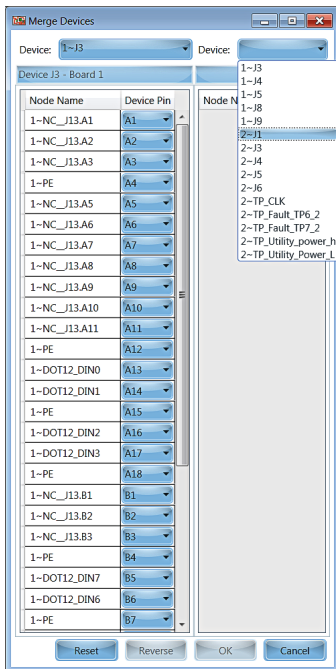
Merge Devices

Device: 1~J3

Device:

1~J3
1~J4
1~J5
1~J8
1~J9
2~J1
2~J3
2~J4
2~J5
2~J6
2~TP_CLK
2~TP_Fault_TP6_2
2~TP_Fault_TP7_2
2~TP_Utility_power_h
2~TP_Utility_Power_L

Device J3 - Board 1

| Node Name | Device Pin |
|---|---|
| 1~NC_J13.A1 | A1 |
| 1~NC_J13.A2 | A2 |
| 1~NC_J13.A3 | A3 |
| 1~PE | A4 |
| 1~NC_J13.A5 | A5 |
| 1~NC_J13.A6 | A6 |
| 1~NC_J13.A7 | A7 |
| 1~NC_J13.A8 | A8 |
| 1~NC_J13.A9 | A9 |
| 1~NC_J13.A10 | A10 |
| 1~NC_J13.A11 | A11 |
| 1~PE | A12 |
| 1~DOT12_DIN0 | A13 |
| 1~DOT12_DIN1 | A14 |
| 1~PE | A15 |
| 1~DOT12_DIN2 | A16 |
| 1~DOT12_DIN3 | A17 |
| 1~PE | A18 |
| 1~NC_J13.B1 | B1 |
| 1~NC_J13.B2 | B2 |
| 1~NC_J13.B3 | B3 |
| 1~PE | B4 |
| 1~DOT12_DIN7 | B5 |
| 1~DOT12_DIN6 | B6 |
| 1~PE | B7 |

Node N

Reset Reverse OK Cancel